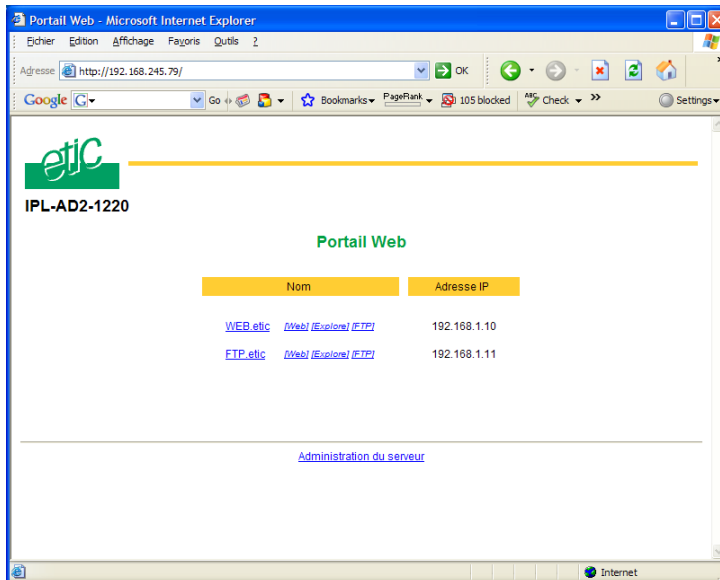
Portail Web - Microsoft Internet Explorer

Fichier Edition Affichage Favoris Outils ?

Adresse http://192.168.245.79/ OK

Google G Go Bookmarks PageRank 105 blocked Check Settings

etic

IPL-AD2-1220

Portail Web

| Nom | Adresse IP |
|---|---|
| WEB.etic [Web] [Explore] [FTP] | 192.168.1.10 |
| FTP.etic [Web] [Explore] [FTP] | 192.168.1.11 |

Administration du serveur

Internet